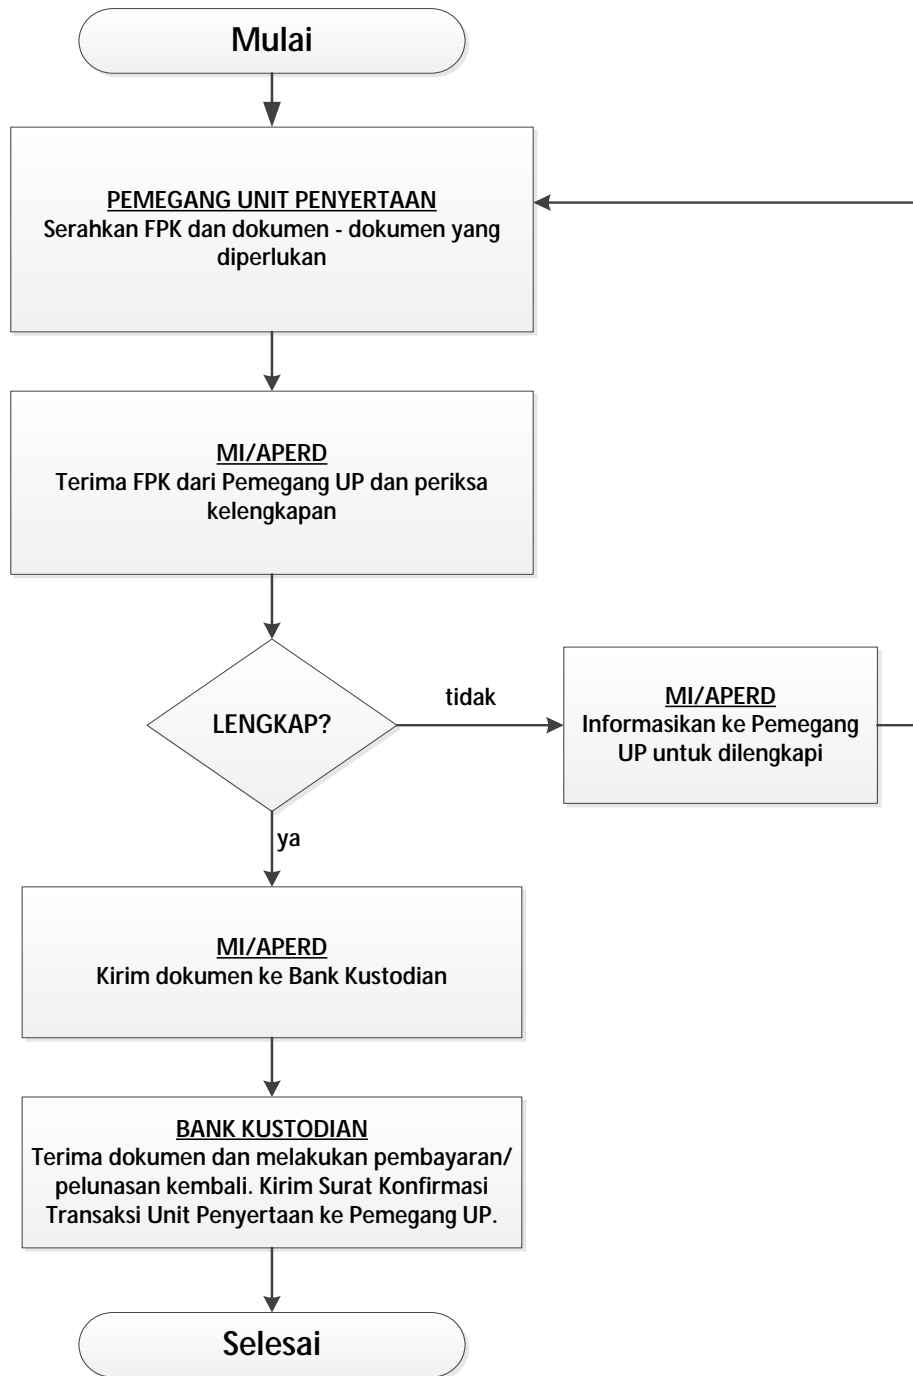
Mulai

PEMEGANG UNIT PENYERTAAN
Serahkan FPK dan dokumen - dokumen yang diperlukan

MI/APERD
Terima FPK dari Pemegang UP dan periksa kelengkapan

LENGKAP?

tidak

MI/APERD
Informasikan ke Pemegang UP untuk dilengkapi

ya

MI/APERD
Kirim dokumen ke Bank Kustodian

BANK KUSTODIAN
Terima dokumen dan melakukan pembayaran/ pelunasan kembali. Kirim Surat Konfirmasi Transaksi Unit Penyertaan ke Pemegang UP.

Selesai